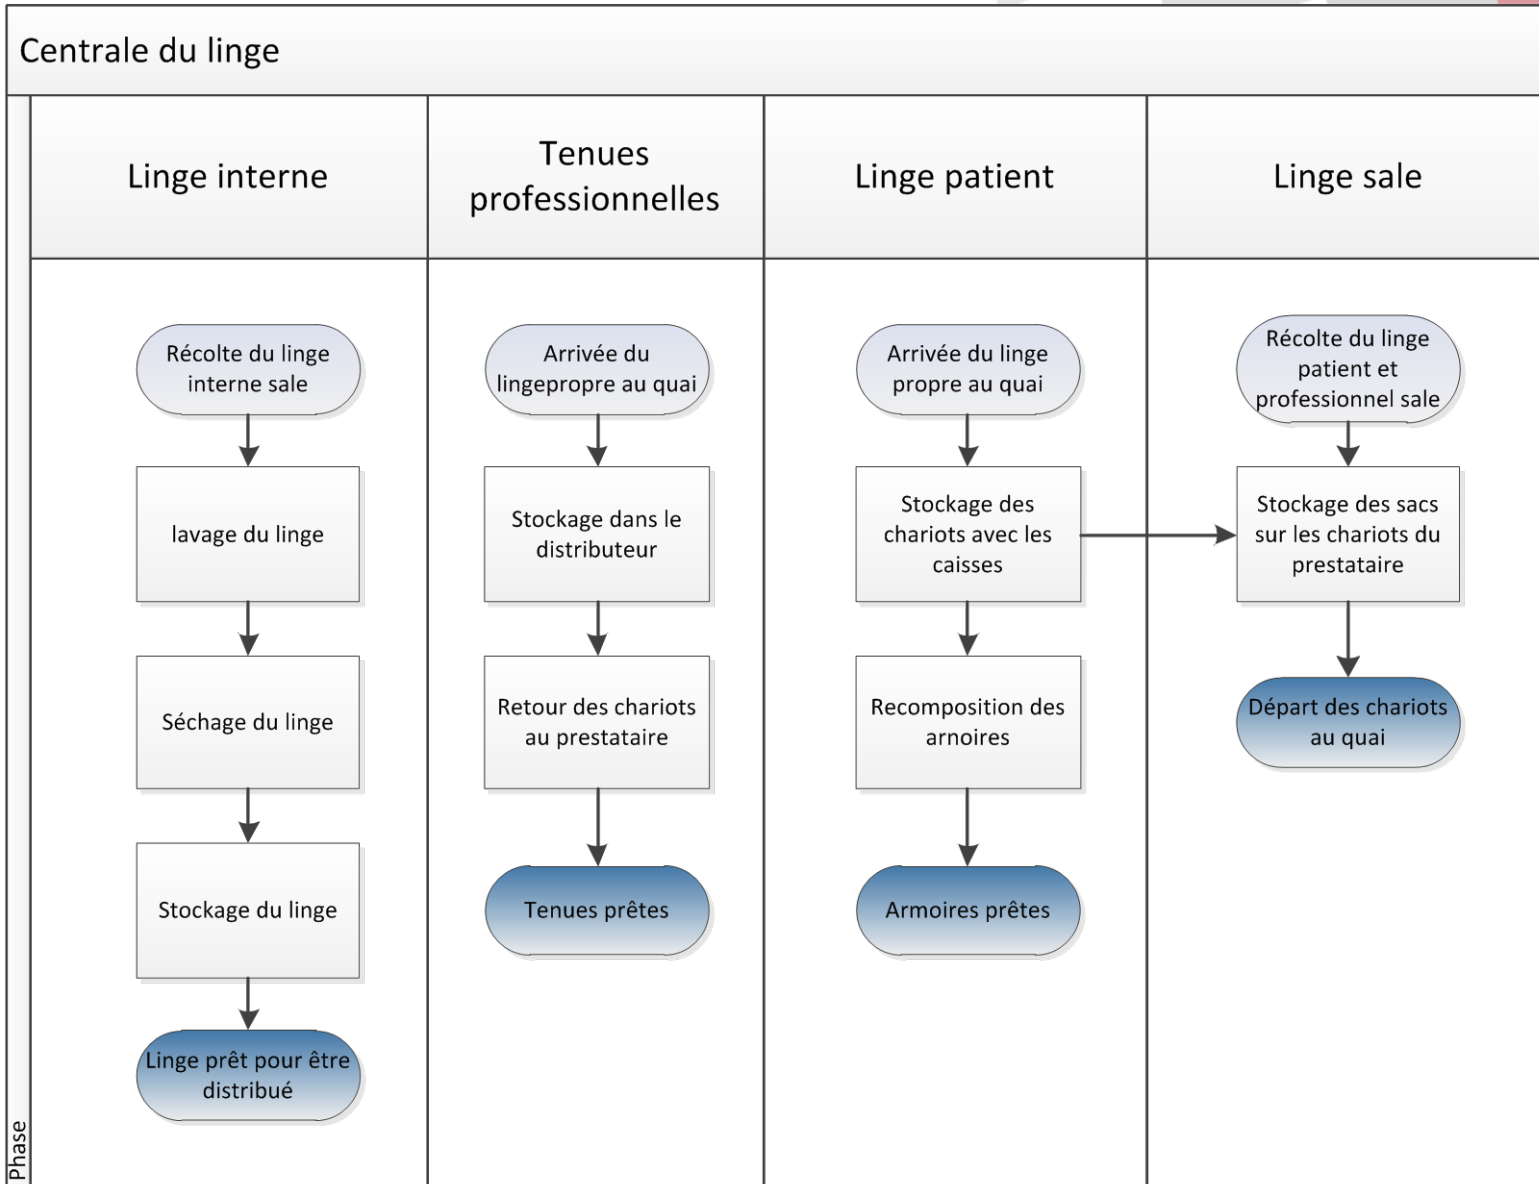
Centrale du linge

Linge interne

Tenues professionnelles

Linge patient

Linge sale

Récolte du linge interne sale

lavage du linge

Séchage du linge

Stockage du linge

Linge prêt pour être distribué

Arrivée du lingepropre au quai

Stockage dans le distributeur

Retour des chariots au prestataire

Tenues prêtes

Arrivée du linge propre au quai

Stockage des chariots avec les caisses

Recomposition des arnoires

Armoires prêtes

Récolte du linge patient et professionnel sale

Stockage des sacs sur les chariots du prestataire

Départ des chariots au quai

Phase